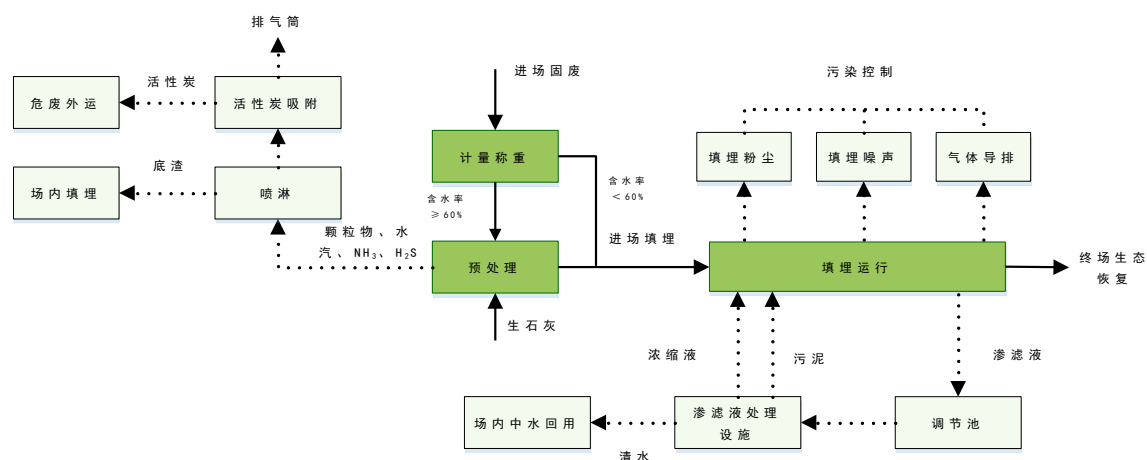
排气筒

活性炭

危废外运

活性炭吸附

底渣

场内填埋

喷淋

颗粒物、水汽、$NH_3$、$H_2S$

进场固废

计量称重

含水率 ≥60%

含水率 <60%

预处理

生石灰

进场填埋

污染控制

填埋粉尘

填埋噪声

气体导排

填埋运行

终场生态恢复

浓缩液

污泥

渗滤液

场内中水回用

渗滤液处理设施

调节池

清水